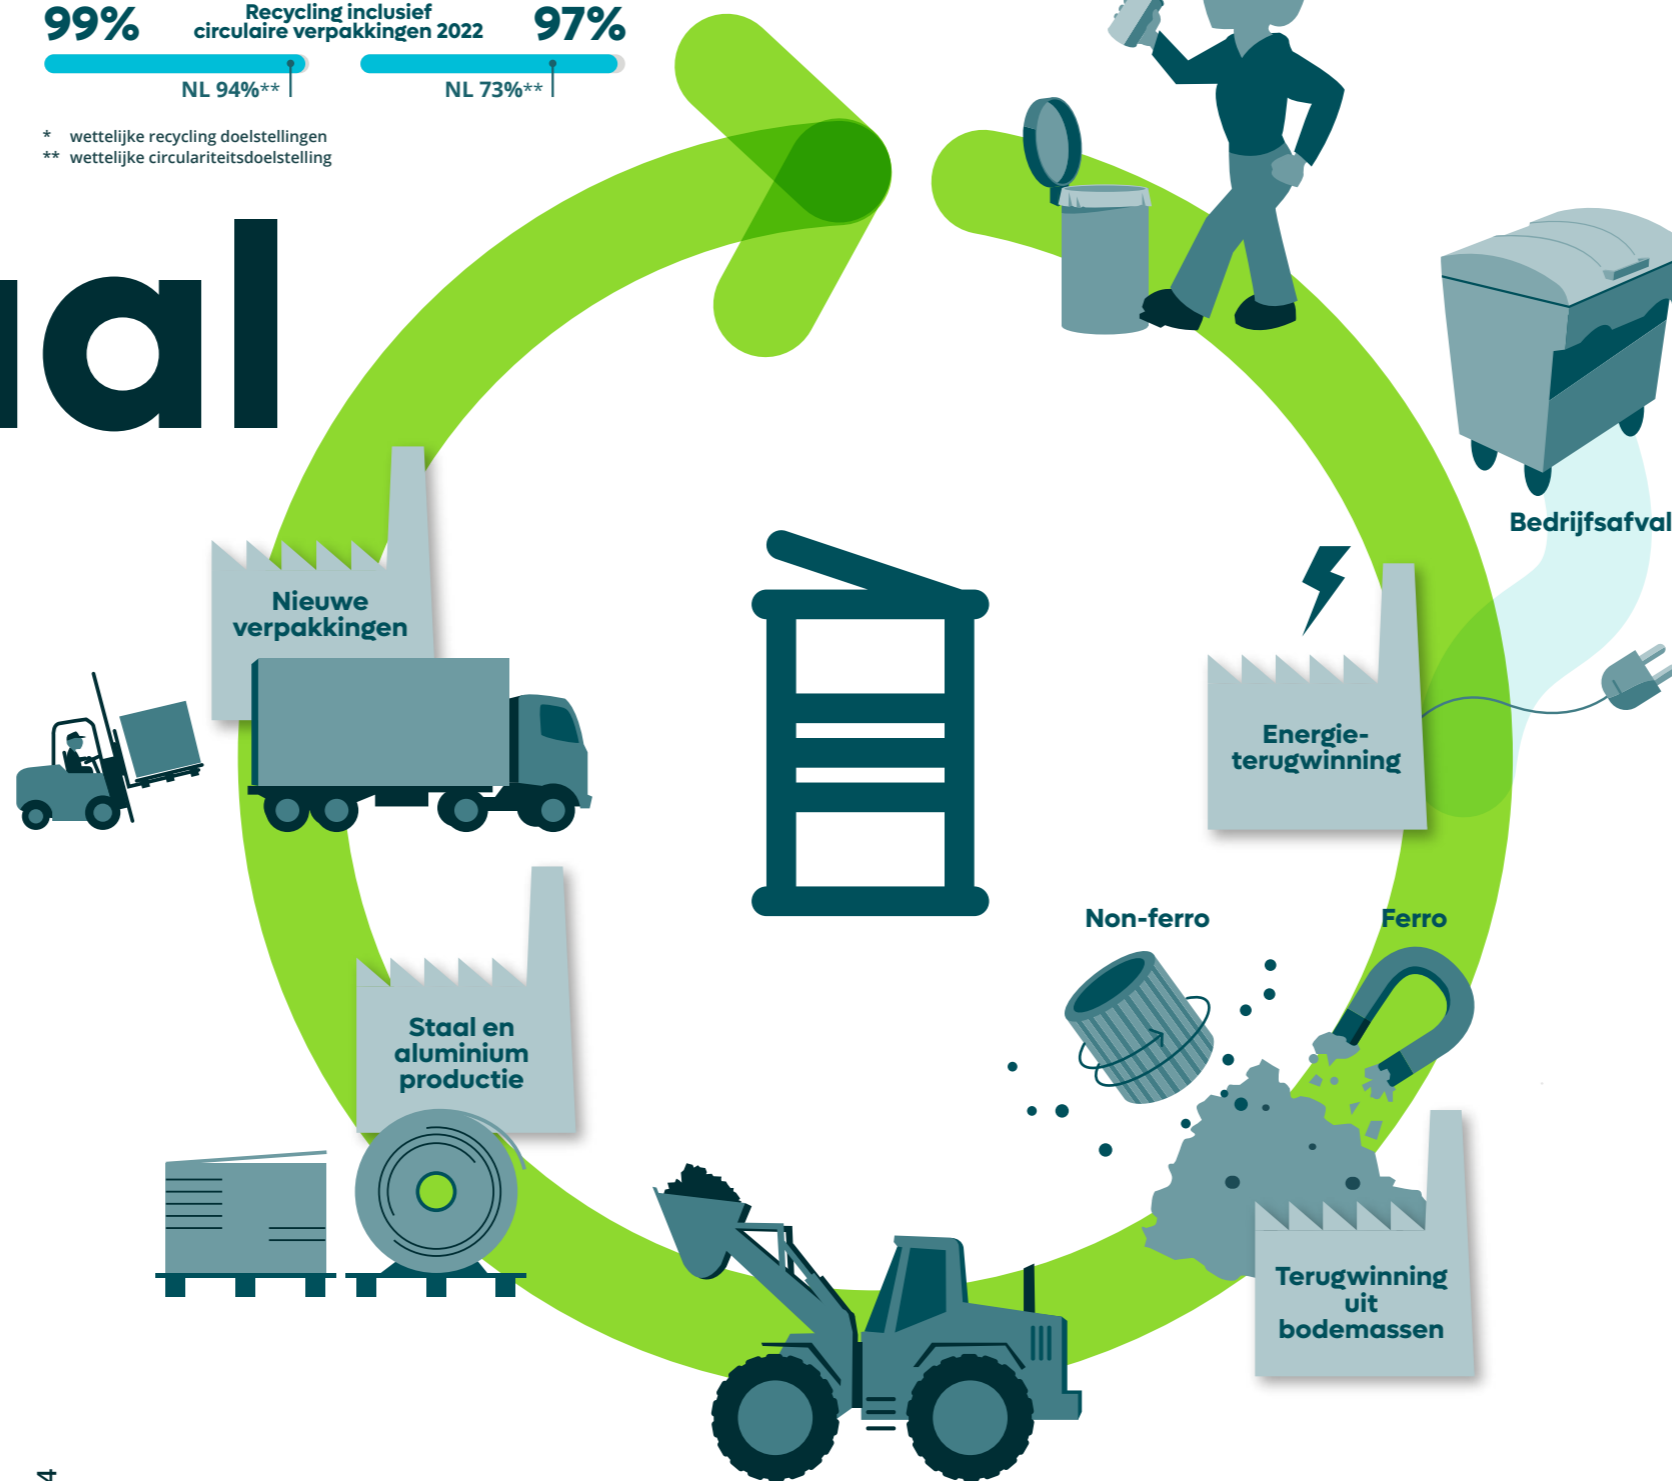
99%

Recycling inclusief circulaire verpakkingen 2022

97%

NL 94%**

NL 73%**

* wettelijke recycling doelstellingen
** wettelijke circulariteitsdoelstelling

al

Bedrijfsafval

Nieuwe verpakkingen

Energie-terugwinning

Non-ferro

Ferro

Staal en aluminium productie

Terugwinning uit bodemassen

4